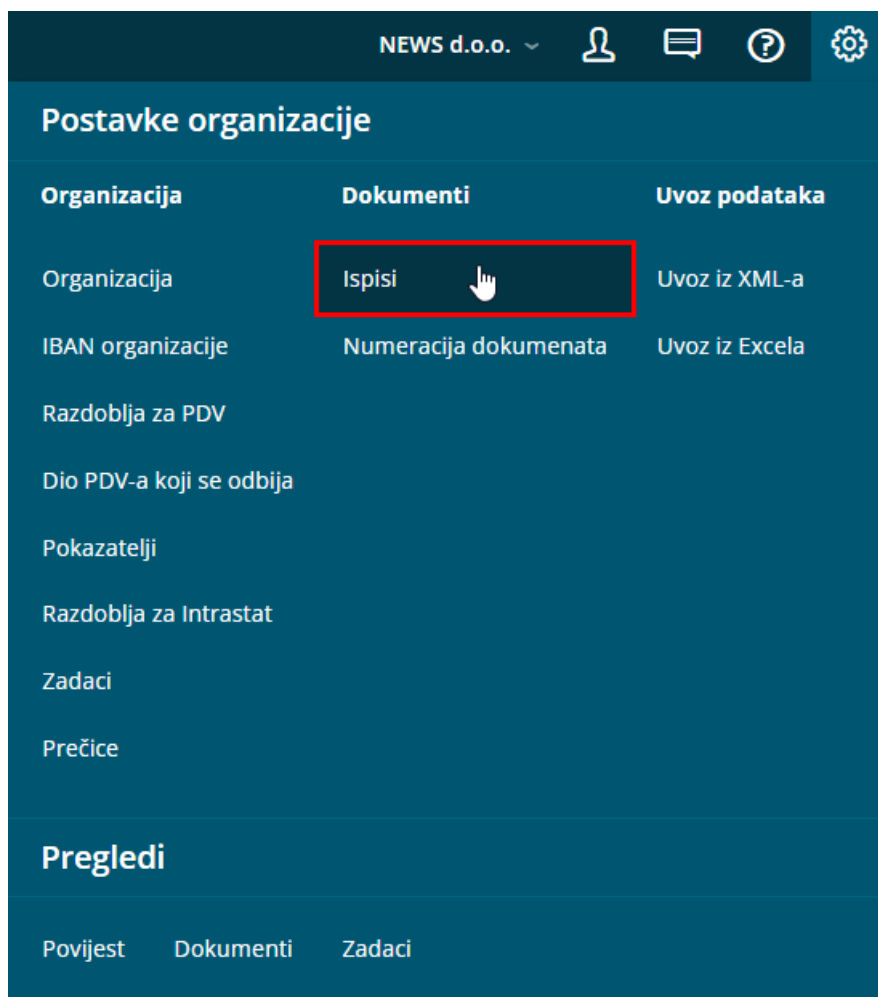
NEWS d.o.o.

Postavke organizacije

Organizacija

Organizacija

IBAN organizacije

Razdoblja za PDV

Dio PDV-a koji se odbija

Pokazatelji

Razdoblja za Intrastat

Zadaci

Prečice

Dokumenti

Ispisi

Numeracija dokumenata

Uvoz podataka

Uvoz iz XML-a

Uvoz iz Excela

Pregledi

Povijest Dokumenti Zadaci